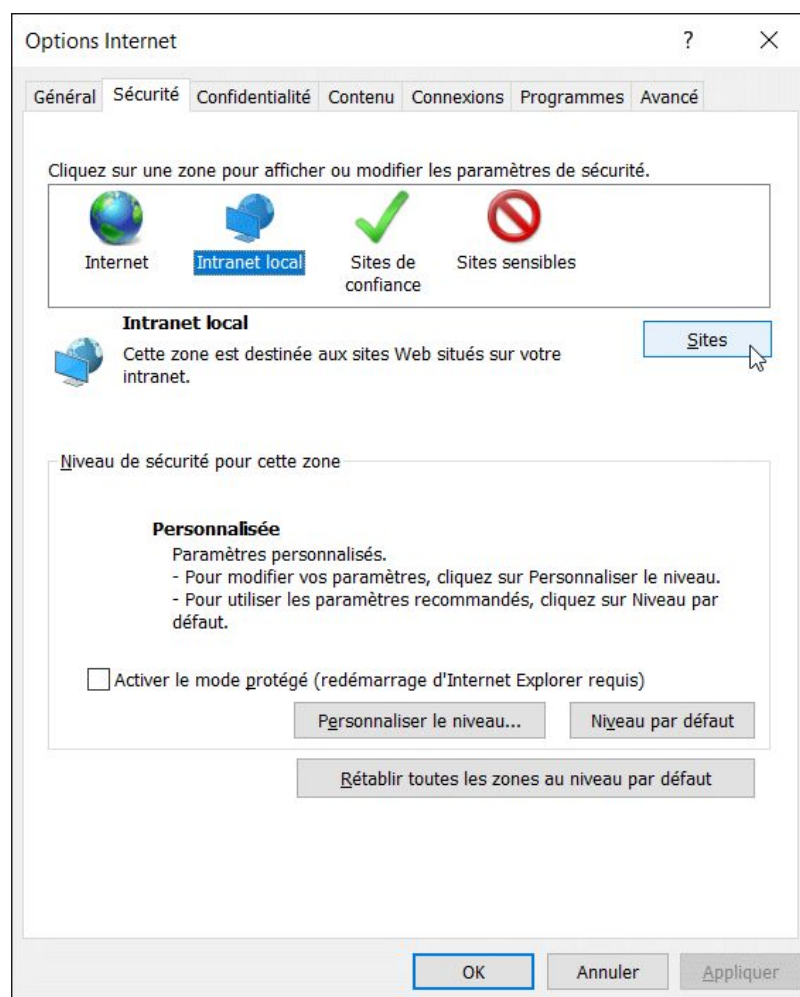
Options Internet

?

×

Général | Sécurité | Confidentialité | Contenu | Connexions | Programmes | Avancé

Cliquez sur une zone pour afficher ou modifier les paramètres de sécurité.

Internet

Intranet local

Sites de confiance

Sites sensibles

Intranet local

Cette zone est destinée aux sites Web situés sur votre intranet.

Sites

Niveau de sécurité pour cette zone

Personnalisée
Paramètres personnalisés.
- Pour modifier vos paramètres, cliquez sur Personnaliser le niveau.
- Pour utiliser les paramètres recommandés, cliquez sur Niveau par défaut.

Activer le mode protégé (redémarrage d'Internet Explorer requis)

Personnaliser le niveau...

Niveau par défaut

Rétablir toutes les zones au niveau par défaut

OK

Annuler

Appliquer